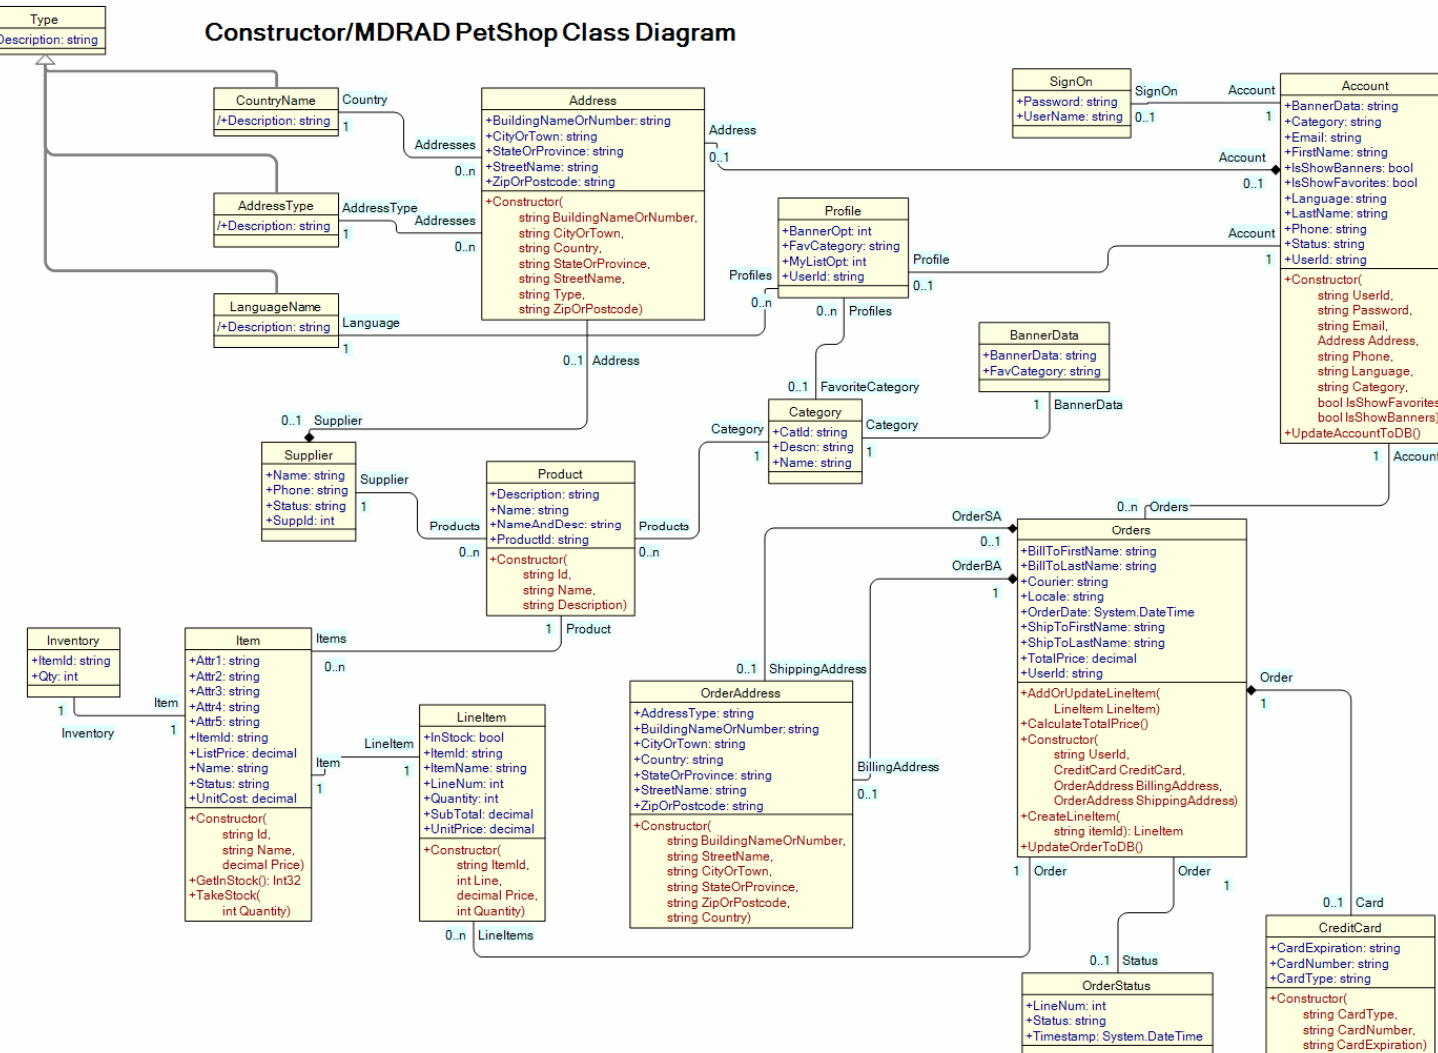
Type
Description: string

Constructor/MDRAD PetShop Class Diagram

CountryName
/+Description: string

Country
1

AddressType
/+Description: string

AddressType
1

LanguageName
/+Description: string

Language
1

Addresses
0..n

Addresses
0..n

Address
+BuildingNameOrNumber: string
+CityOrTown: string
+StateOrProvince: string
+StreetName: string
+ZipOrPostcode: string
+Constructor(
string BuildingNameOrNumber,
string CityOrTown,
string Country,
string StateOrProvince,
string StreetName,
string Type,
string ZipOrPostcode)

Address
0..1

SignOn
+Password: string
+UserName: string

SignOn
0..1

Account
1

Account
0..1

Account
1

Account
+BannerData: string
+Category: string
+Email: string
+FirstName: string
+IsShowBanners: bool
+IsShowFavorites: bool
+Language: string
+LastName: string
+Phone: string
+Status: string
+UserId: string
+Constructor(
string UserId,
string Password,
string Email,
Address Address,
string Phone,
string Language,
string Category,
bool IsShowFavorites
bool IsShowBanners)
+UpdateAccountToDB()

Profile
+BannerOpt: int
+FavCategory: string
+MyListOpt: int
+UserId: string

Profiles
0..n

Profile
0..1

0..n Profiles

BannerData
+BannerData: string
+FavCategory: string

1 BannerData

0..1 Address

0..1 FavoriteCategory

0..1 Supplier

Supplier
+Name: string
+Phone: string
+Status: string
+SuppId: int

Supplier
1

Category
+CatId: string
+Descn: string
+Name: string

Category
1

Category
1

Product
+Description: string
+Name: string
+NameAndDesc: string
+ProductId: string
+Constructor(
string Id,
string Name,
string Description)

Products
0..n

Products
0..n

1 Account

0..n Orders

OrderSA
0..1

OrderBA
1

Orders
+BillToFirstName: string
+BillToLastName: string
+Courier: string
+Locale: string
+OrderDate: System.DateTime
+ShipToFirstName: string
+ShipToLastName: string
+TotalPrice: decimal
+UserId: string
+AddOrUpdateLineItem(
LineItem LineItem)
+CalculateTotalPrice()
+Constructor(
string UserId,
CreditCard CreditCard,
OrderAddress BillingAddress,
OrderAddress ShippingAddress)
+CreateLineItem(
string itemId): LineItem
+UpdateOrderToDB()

Inventory
+ItemId: string
+Qty: int

1
Inventory

Item
1

Item
+Attr1: string
+Attr2: string
+Attr3: string
+Attr4: string
+Attr5: string
+ItemId: string
+ListPrice: decimal
+Name: string
+Status: string
+UnitCost: decimal
+Constructor(
string Id,
string Name,
decimal Price)
+GetInStock(): Int32
+TakeStock(
int Quantity)

Items
0..n

1 Product

Item
1

LineItem
1

LineItem
+InStock: bool
+ItemId: string
+ItemName: string
+LineNum: int
+Quantity: int
+SubTotal: decimal
+UnitPrice: decimal
+Constructor(
string ItemId,
int Line,
decimal Price,
int Quantity)

0..n LineItems

0..1 ShippingAddress

OrderAddress
+AddressType: string
+BuildingNameOrNumber: string
+CityOrTown: string
+Country: string
+StateOrProvince: string
+StreetName: string
+ZipOrPostcode: string
+Constructor(
string BuildingNameOrNumber,
string StreetName,
string CityOrTown,
string StateOrProvince,
string ZipOrPostcode,
string Country)

BillingAddress
0..1

Order
1

1 Order

Order
1

0..1 Card

0..1 Status

OrderStatus
+LineNum: int
+Status: string
+Timestamp: System.DateTime

CreditCard
+CardExpiration: string
+CardNumber: string
+CardType: string
+Constructor(
string CardType,
string CardNumber,
string CardExpiration)